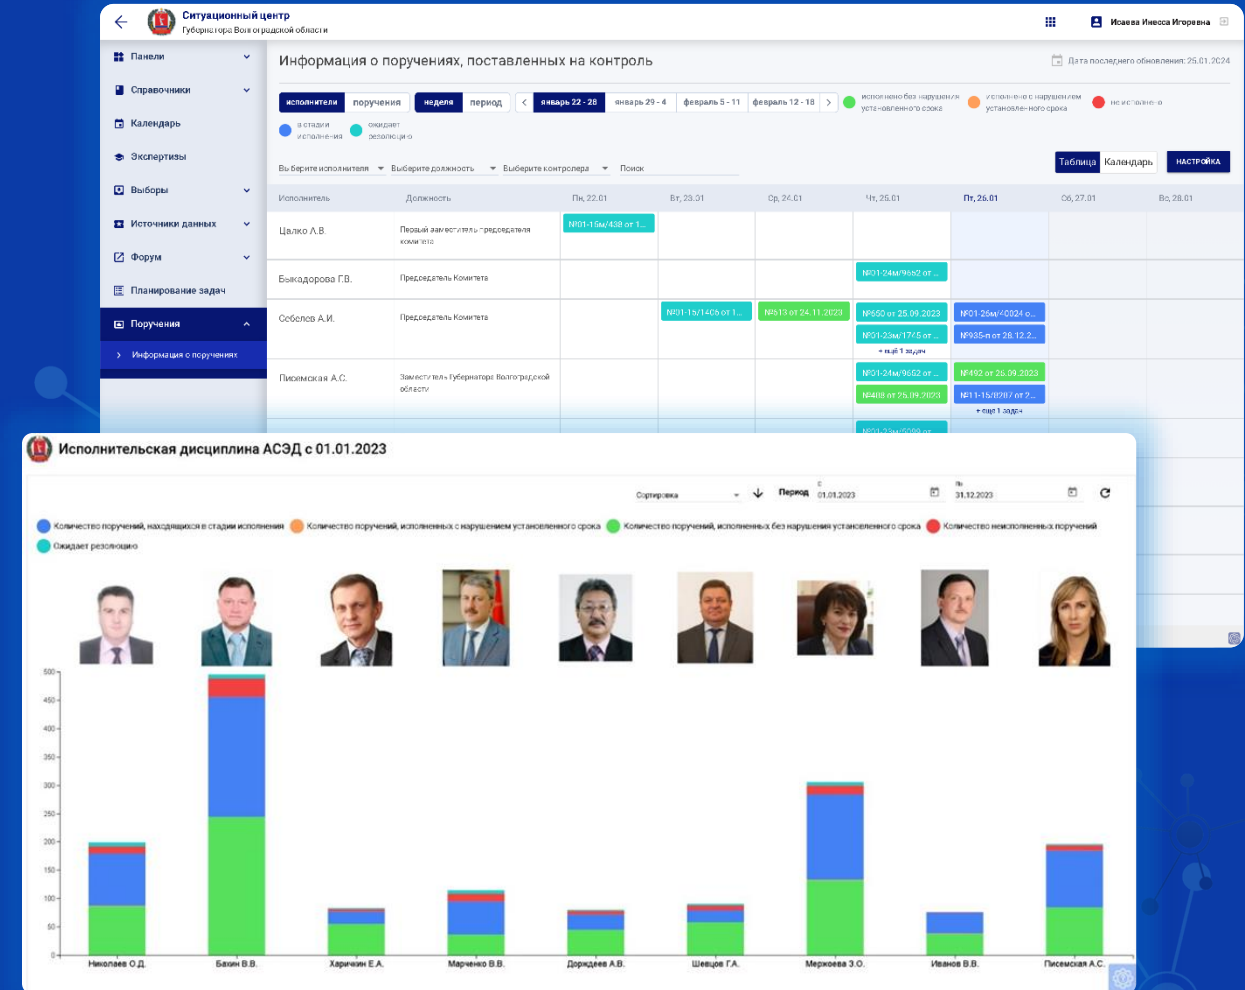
Ситуационный центр
Губернатора Волгоградской области

Исаева Инесса Игоревна

Панели
Справочники
Календарь
Экспертизы
Выборы
Источники данных
Форум
Планирование задач
Поручения
Информация о поручениях

Информация о поручениях, поставленных на контроль

Дата последнего обновления: 25.01.2024

исполнители | поручения | неделя | период | январь 22 - 28 | январь 29 - 4 | февраль 5 - 11 | февраль 12 - 18

исполнено без нарушения установленного срока
исполнено с нарушением установленного срока
не исполнено
в стадии исполнения
ожидает резолюцию

Выберите исполнителя | Выберите должность | Выберите контролера | Поиск

Таблица | Календарь | НАСТРОЙКА

| Исполнитель | Должность | Пн, 22.01 | Вт, 23.01 | Ср, 24.01 | Чт, 25.01 | Пт, 26.01 | Сб, 27.01 | Вс, 28.01 |
|---|---|---|---|---|---|---|---|---|
| Цалко А.В. | Первый заместитель председателя комитета | №01-15м/438 от 1... | | | | | | |
| Быкадорова Г.В. | Председатель Комитета | | | | №01-24м/9662 от ... | | | |
| Собслов А.И. | Председатель Комитета | | №01-15/1406 от 1... | №613 от 24.11.2023 | №650 от 25.09.2023 №01-23м/1745 от ... + ещё 1 задача | №01-26м/4024 о... №935-п от 28.12.2... | | |
| Писемская А.С. | Заместитель Губернатора Волгоградской области | | | | №01-24м/9652 от ... №408 от 25.09.2023 | №492 от 26.09.2023 №11-15/8287 от 2... + ещё 1 задача | | |

Исполнительская дисциплина АСЭД с 01.01.2023

Сортировка | Период с 01.01.2023 | по 31.12.2023

Количество поручений, находящихся в стадии исполнения
Количество поручений, исполненных с нарушением установленного срока
Количество поручений, исполненных без нарушения установленного срока
Количество неисполненных поручений
Ожидает резолюцию

500
450
400
350
300
250
200
150
100
50
0

Николаев О.Д. | Бахин В.В. | Харичкин Е.А. | Марченко В.В. | Дорждеев А.В. | Шевцов Г.А. | Меркоева З.О. | Иванов В.В. | Писемская А.С.